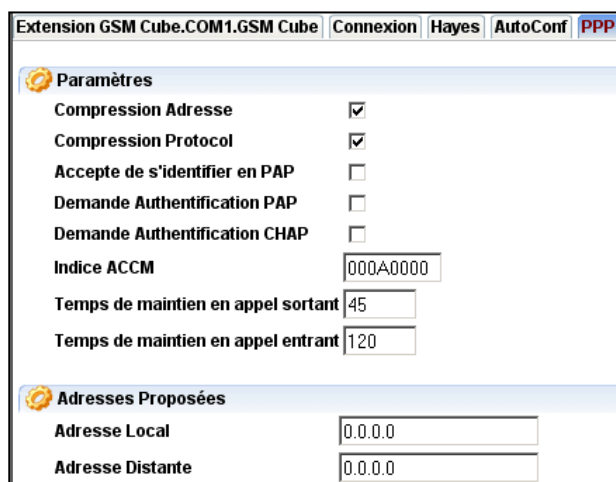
Extension GSM Cube.COM1.GSM Cube | Connexion | Hayes | AutoConf | PPP

Paramètres

Compression Adresse ☑

Compression Protocol ☑

Accepte de s'identifier en PAP ☐

Demande Authentification PAP ☐

Demande Authentification CHAP ☐

Indice ACCM 000A0000

Temps de maintien en appel sortant 45

Temps de maintien en appel entrant 120

Adresses Proposées

Adresse Local 0.0.0.0

Adresse Distante 0.0.0.0